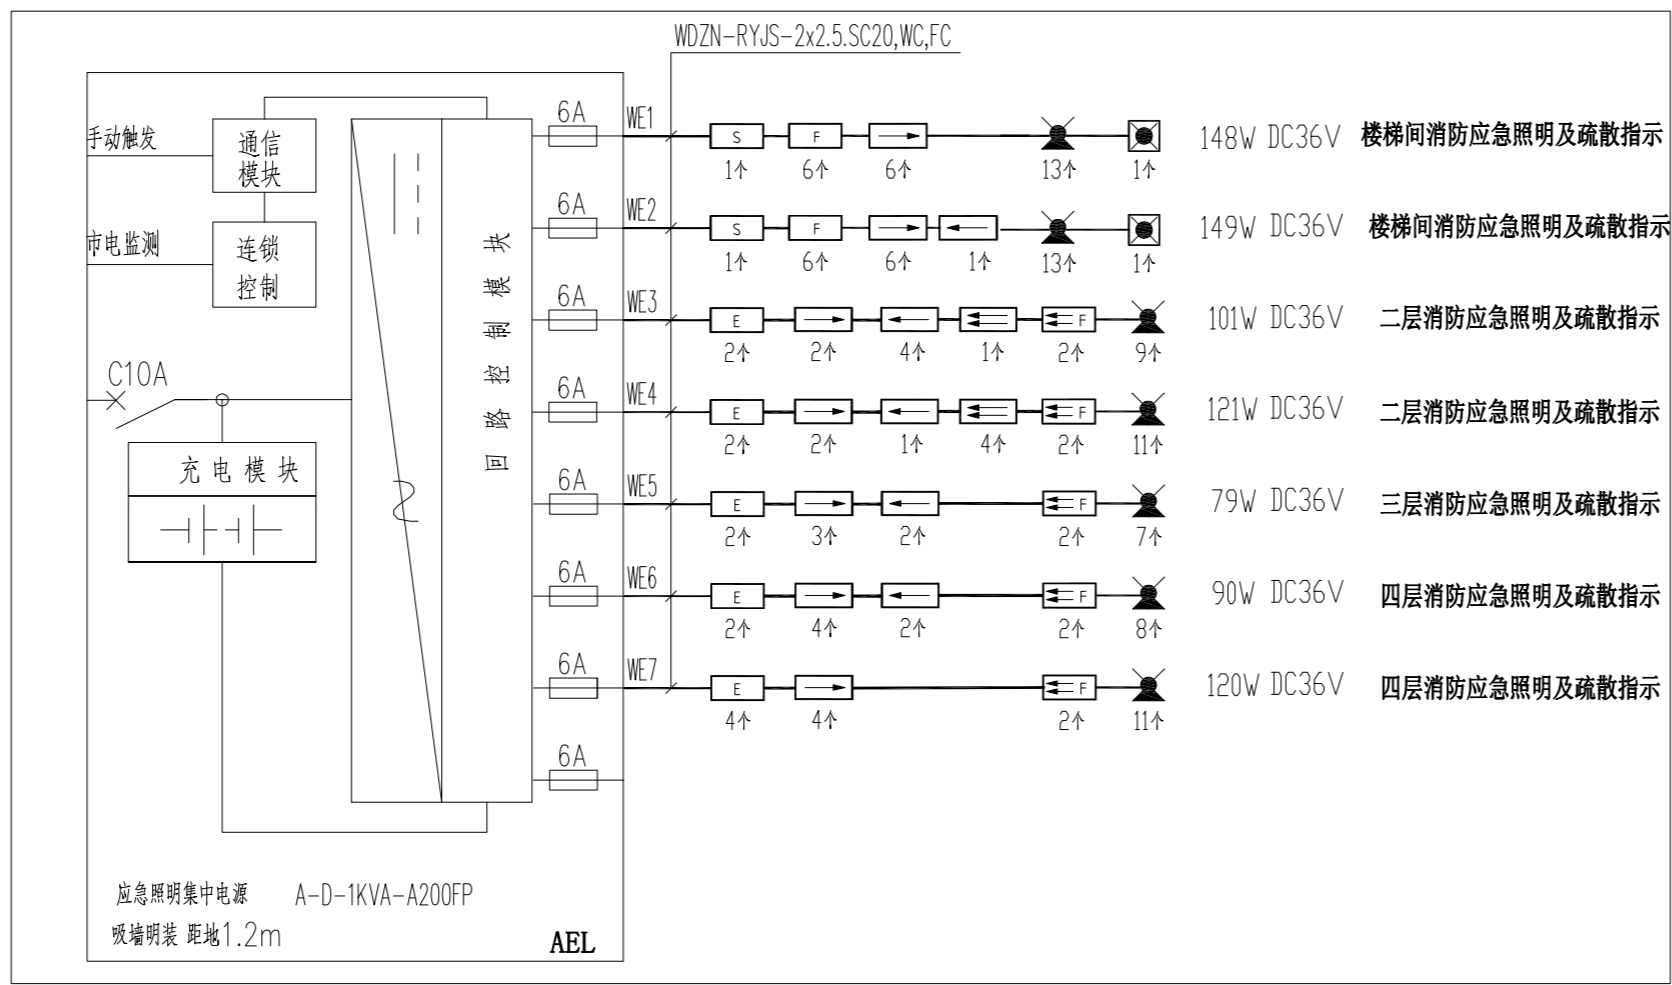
WDZN-RYJS-2x2.5.SC20,WC,FC

手动触发

通信模块

市电监测

连锁控制

C10A

充电模块

回路控制模块

6A WE1
S 1个 F 6个 6个 13个 1个
148W DC36V 楼梯间消防应急照明及疏散指示

6A WE2
S 1个 F 6个 6个 1个 13个 1个
149W DC36V 楼梯间消防应急照明及疏散指示

6A WE3
E 2个 2个 4个 1个 F 2个 9个
101W DC36V 二层消防应急照明及疏散指示

6A WE4
E 2个 2个 1个 4个 F 2个 11个
121W DC36V 二层消防应急照明及疏散指示

6A WE5
E 2个 3个 2个 F 2个 7个
79W DC36V 三层消防应急照明及疏散指示

6A WE6
E 2个 4个 2个 F 2个 8个
90W DC36V 四层消防应急照明及疏散指示

6A WE7
E 4个 4个 F 2个 11个
120W DC36V 四层消防应急照明及疏散指示

6A

应急照明集中电源 A-D-1KVA-A200FP

吸墙明装 距地1.2m

AEL